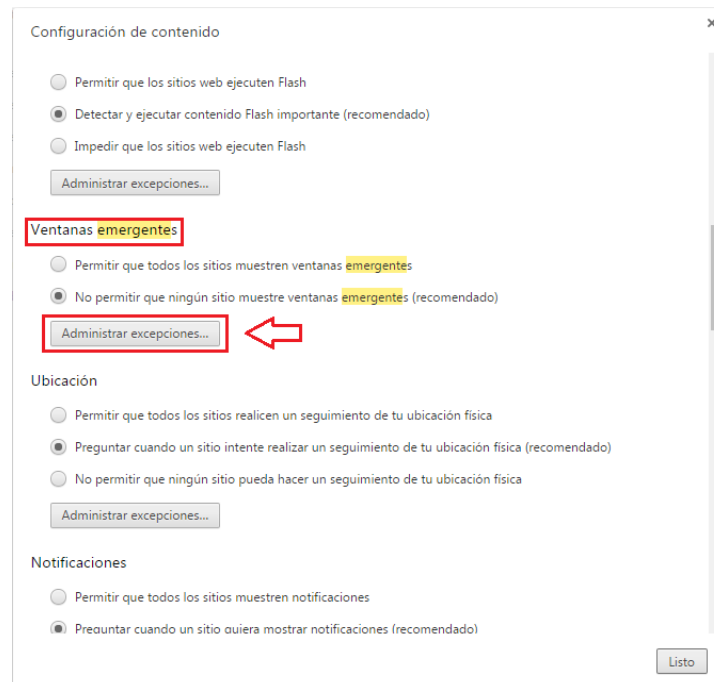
Configuración de contenido

×

Permitir que los sitios web ejecuten Flash

Detectar y ejecutar contenido Flash importante (recomendado)

Impedir que los sitios web ejecuten Flash

Administrar excepciones...

Ventanas emergentes

Permitir que todos los sitios muestren ventanas emergentes

No permitir que ningún sitio muestre ventanas emergentes (recomendado)

Administrar excepciones...

Ubicación

Permitir que todos los sitios realicen un seguimiento de tu ubicación física

Preguntar cuando un sitio intente realizar un seguimiento de tu ubicación física (recomendado)

No permitir que ningún sitio pueda hacer un seguimiento de tu ubicación física

Administrar excepciones...

Notificaciones

Permitir que todos los sitios muestren notificaciones

Preguntar cuando un sitio quiera mostrar notificaciones (recomendado)

Listo